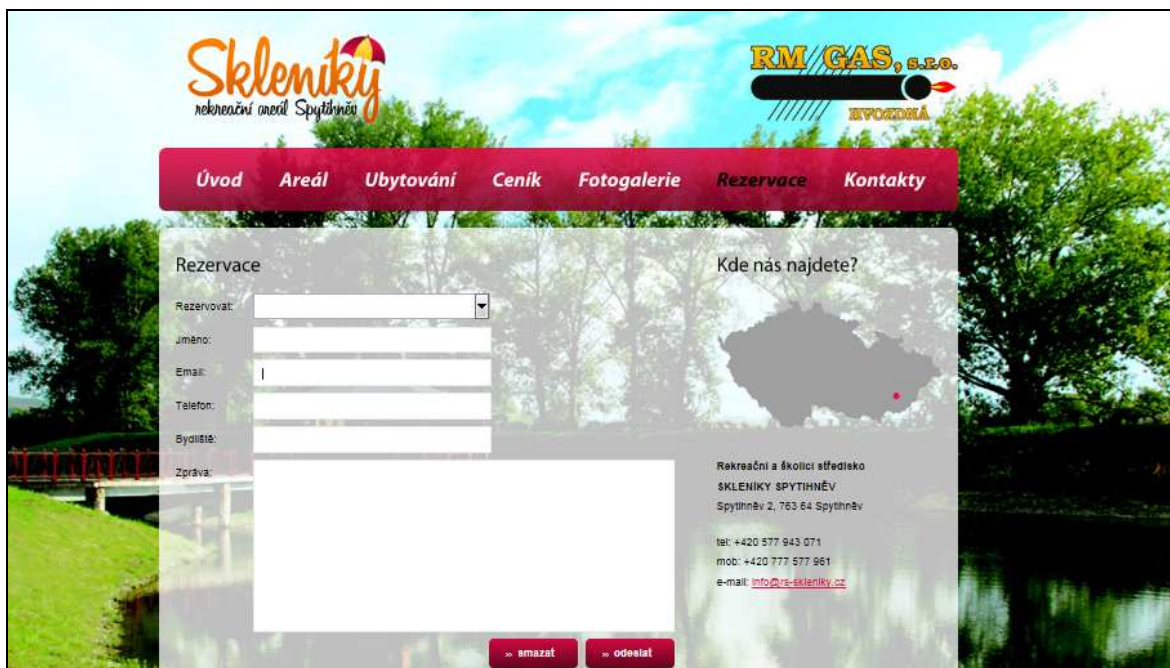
Skleníky
rekreační areál Spytihněv

RM/GAS, s.r.o.
HVOZDNÁ

Úvod Areál Ubytování Ceník Fotogalerie Rezervace Kontakty

Rezervace

Rezervovat:
Jméno:
Email:
Telefon:
Bydliště:
Zpráva:

» smazat » odeslat

Kde nás najdete?

Rekreační a školící středisko
SKLENÍKY SPYTIHNĚV
Spytihněv 2, 763 64 Spytihněv

tel: +420 577 943 071
mob: +420 777 577 961
e-mail: info@rs-skleniky.cz